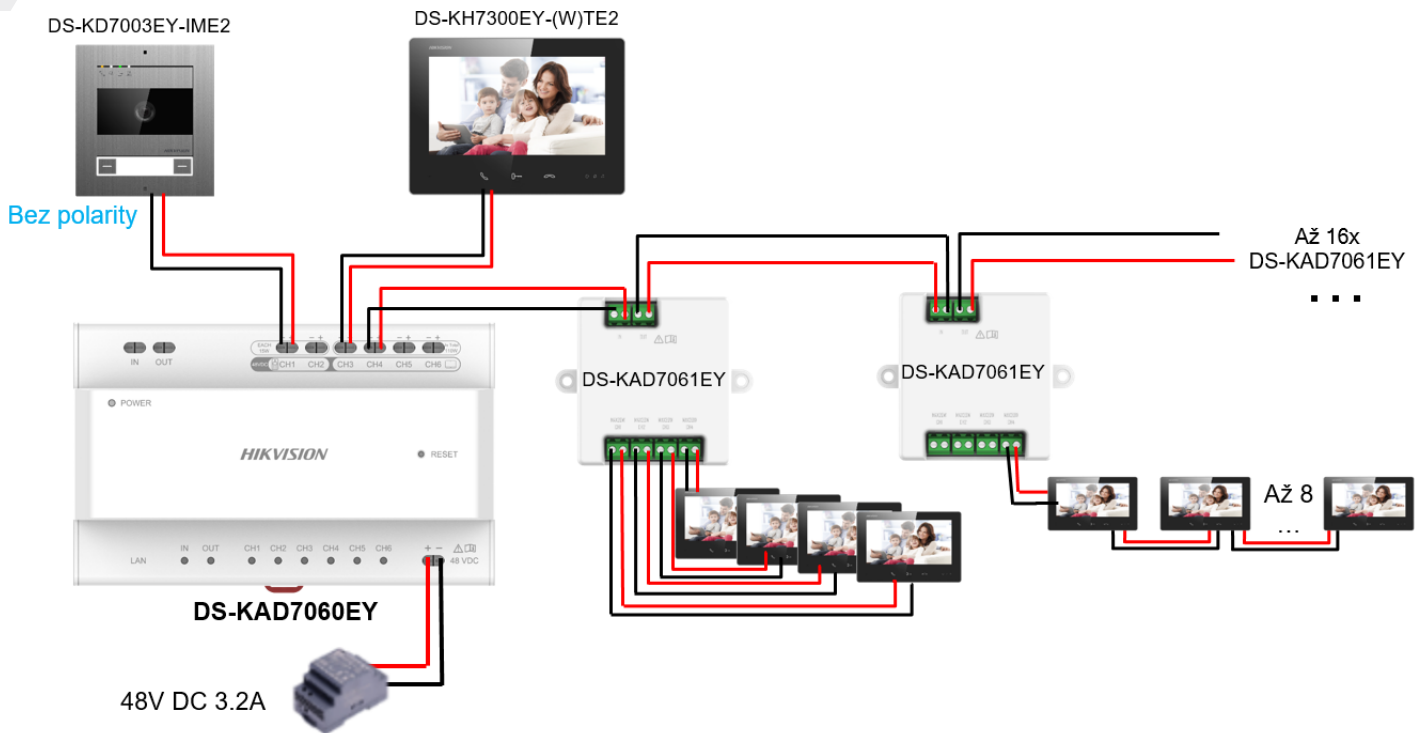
DS-KD7003EY-IME2

DS-KH7300EY-(W)TE2

Bez polarity

Až 16x
DS-KAD7061EY
...

IN OUT

CH1 CH2 CH3 CH4 CH5 CH6

POWER

HIKVISION

RESET

LAN IN OUT CH1 CH2 CH3 CH4 CH5 CH6 + − 48 VDC

DS-KAD7060EY

DS-KAD7061EY

DS-KAD7061EY

Až 8
...

48V DC 3.2A